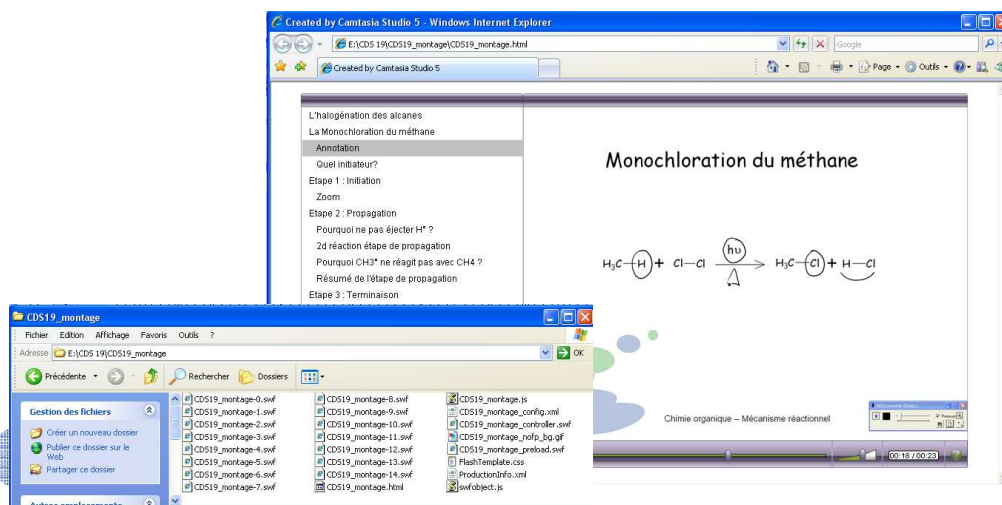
Created by Camtasia Studio 5 - Windows Internet Explorer

E:\CDS 19\CDS19_montage\CDS19_montage.html

Google

Created by Camtasia Studio 5

Page • Outils •

L'halogénation des alcanes
La Monochloration du méthane
Annotation
Quel initiateur?
Etape 1 : Initiation
Zoom
Etape 2 : Propagation
Pourquoi ne pas éjecter H° ?
2d réaction étape de propagation
Pourquoi CH3° ne réagit pas avec CH4 ?
Résumé de l'étape de propagation
Etape 3 : Terminaison

Monochloration du méthane

$H_3C-H + Cl-Cl \xrightarrow{h\nu} H_3C-Cl + H-Cl$

Chimie organique – Mécanisme réactionnel

00:18 / 00:23

CDS19_montage

Fichier Edition Affichage Favoris Outils ?

Adresse E:\CDS 19\CDS19_montage

OK

Précédente Rechercher Dossiers

Gestion des fichiers
Créer un nouveau dossier
Publier ce dossier sur le Web
Partager ce dossier

Autres emplacements

| | | |
|---|---|---|
| CDS19_montage-0.swf | CDS19_montage-8.swf | CDS19_montage.js |
| CDS19_montage-1.swf | CDS19_montage-9.swf | CDS19_montage_config.xml |
| CDS19_montage-2.swf | CDS19_montage-10.swf | CDS19_montage_controller.swf |
| CDS19_montage-3.swf | CDS19_montage-11.swf | CDS19_montage_nofp_bg.gif |
| CDS19_montage-4.swf | CDS19_montage-12.swf | CDS19_montage_preload.swf |
| CDS19_montage-5.swf | CDS19_montage-13.swf | FlashTemplate.css |
| CDS19_montage-6.swf | CDS19_montage-14.swf | ProductionInfo.xml |
| CDS19_montage-7.swf | CDS19_montage.html | swfobject.js |